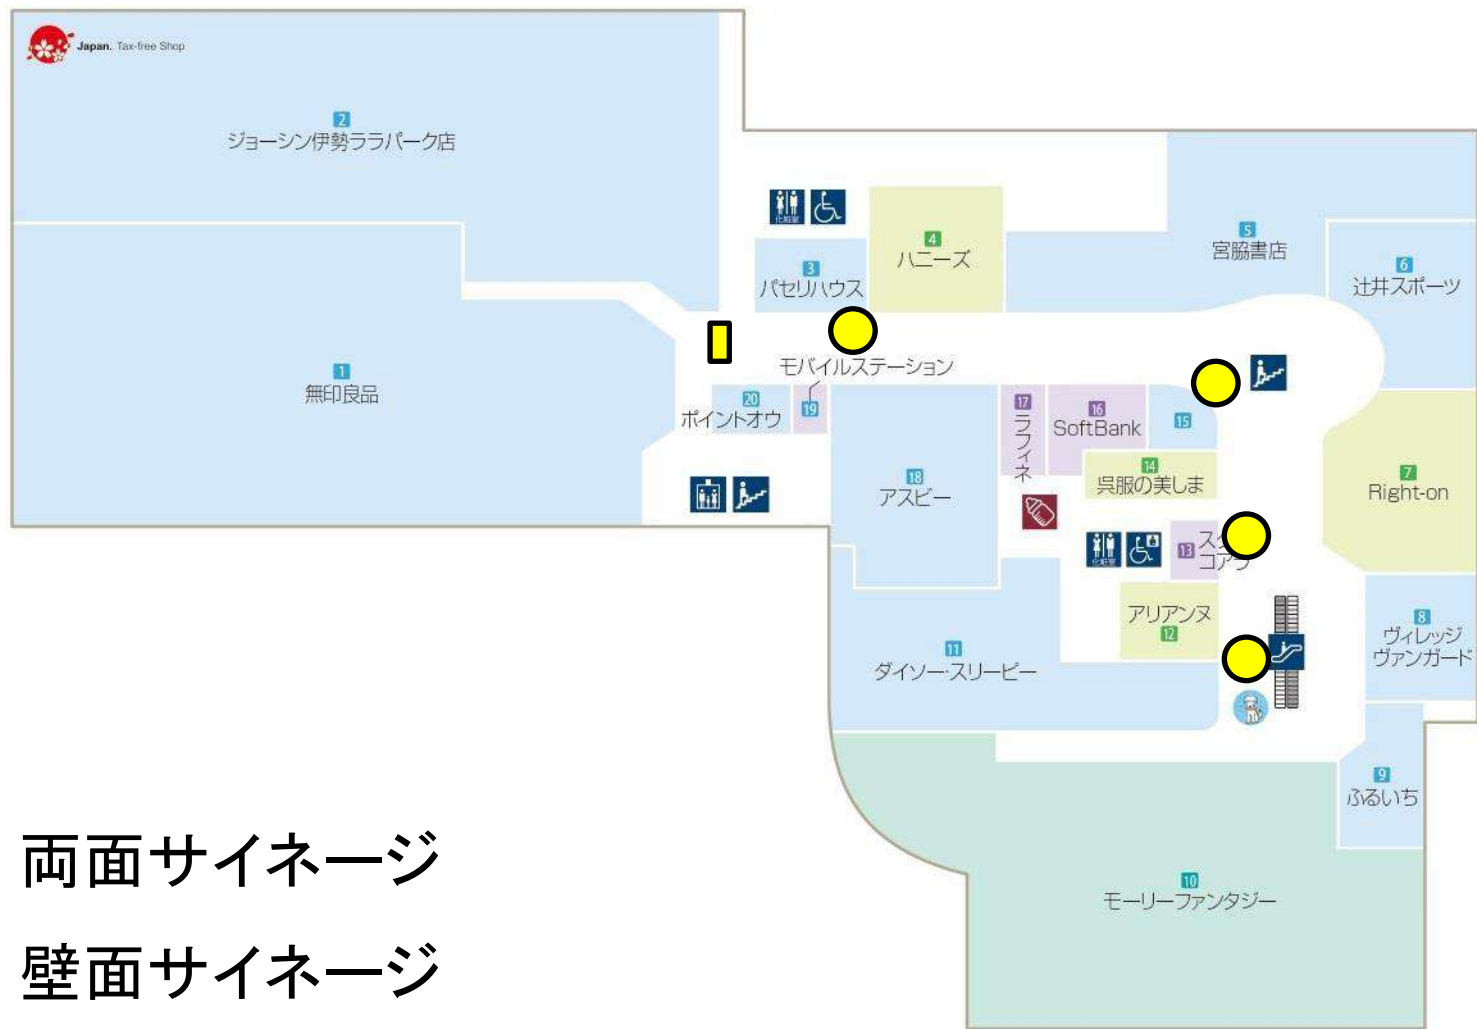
Japan. Tax-free Shop

2 ジョーシン伊勢ララパーク店

1 無印良品

3 パセリハウス

4 ハニーズ

5 宮脇書店

6 辻井スポーツ

モバイルステーション

20 ポイントオウ

19

17 ラフィネ

16 SoftBank

15

14 呉服の美しま

18 アスビー

7 Right-on

13 スタ コア

12 アリアンヌ

11 ダイソー·スリーピー

8 ヴィレッジヴァンガード

9 ふるいち

10 モーリーファンタジー

両面サイネージ

壁面サイネージ